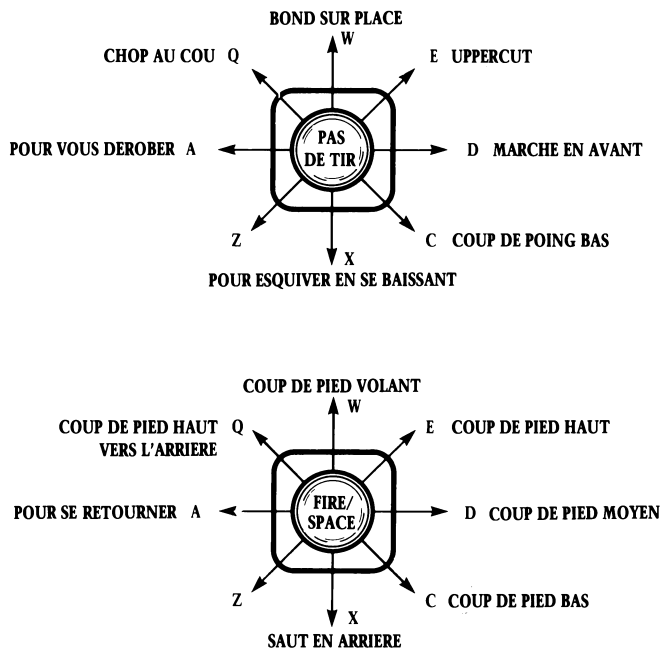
BOND SUR PLACE
W
CHOP AU COU Q
E UPPERCUT
POUR VOUS DEROBER A
PAS DE TIR
D MARCHE EN AVANT
Z
C COUP DE POING BAS
X
POUR ESQUIVER EN SE BAISSANT

COUP DE PIED VOLANT
W
COUP DE PIED HAUT VERS L'ARRIERE Q
E COUP DE PIED HAUT
POUR SE RETOURNER A
FIRE/ SPACE
D COUP DE PIED MOYEN
Z
C COUP DE PIED BAS
X
SAUT EN ARRIERE